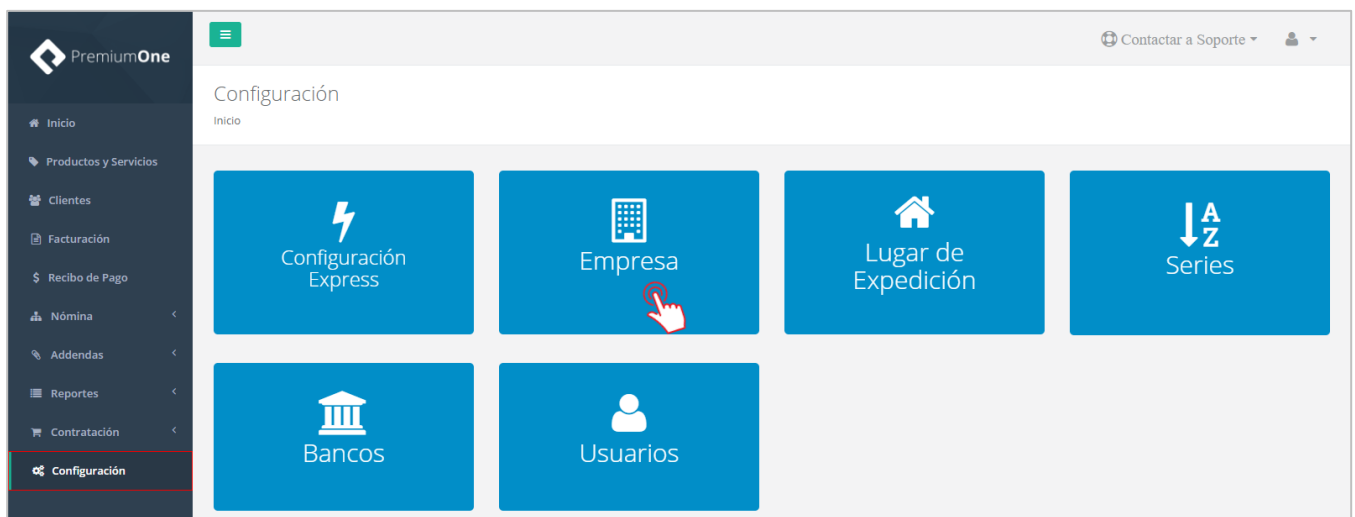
PremiumOne

Inicio
Productos y Servicios
Clientes
Facturación
Recibo de Pago
Nómina
Addendas
Reportes
Contratación
Configuración

Contactar a Soporte

Configuración
Inicio

Configuración Express

Empresa

Lugar de Expedición

A Z
Series

Bancos

Usuarios